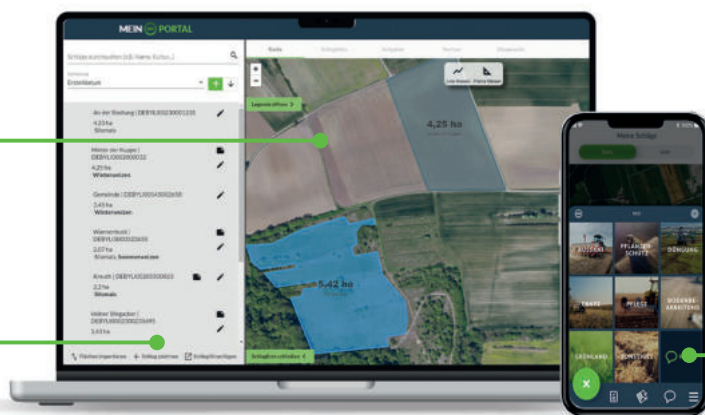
MEIN PORTAL

Schläge durchsuchen (z.B. Name, Kultur...)

Sortieren
Erstelldatum

An der Siedlung | DEBYLI0230001235
4,25 ha
Silomais

Hinter der Kuppe | DEBYLI0028000032
4,25 ha
Winterweizen

Gemeinde | DEBYLI0054000265
3,45 ha
Winterweizen

Wiesenbusch | DEBYLI0030023655
3,07 ha
Silomais, Sommerweizen

Kreuzh | DEBYLI0030000823
2,2 ha
Silomais

Weber Wegacker | DEBYLI0023025495
5,43 ha

Flächen importieren
Schlag zeichnen
Schlaggrenzen

Karte
Schlagliste

Legende öffnen

4,25 ha

5,42 ha

Schlaggrenzen schließen

Meine Schläge

AUSSAAT
PFLANZENSCHUTZ
DÜNGUNG
ERNTE
PFLEGE
BODENBEARBEITUNG
GRÜNLAND
SONSTIGES